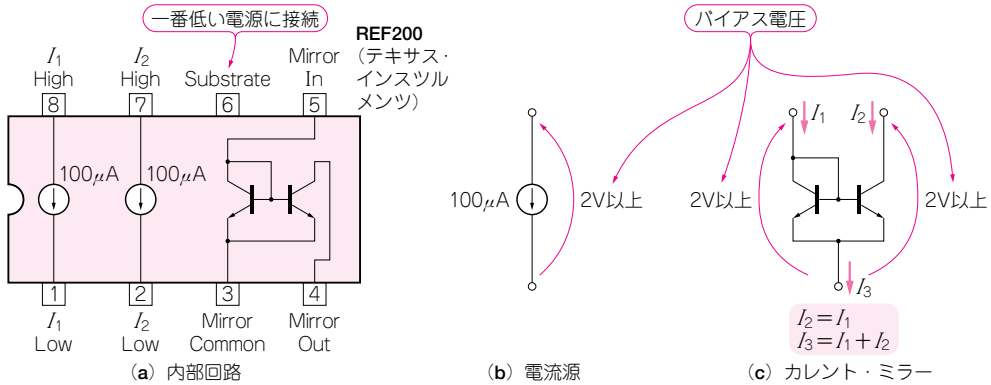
一番低い電源に接続

REF200
（テキサス・インスツルメンツ）

$I_1$ High
8

$I_2$ High
7

Substrate
6

Mirror In
5

100$\mu$A

100$\mu$A

1
$I_1$ Low

2
$I_2$ Low

3
Mirror Common

4
Mirror Out

（a）内部回路

バイアス電圧

100$\mu$A

2V以上

（b）電流源

$I_1$

$I_2$

2V以上

2V以上

$I_3$

$I_2=I_1$
$I_3=I_1+I_2$

（c）カレント・ミラー